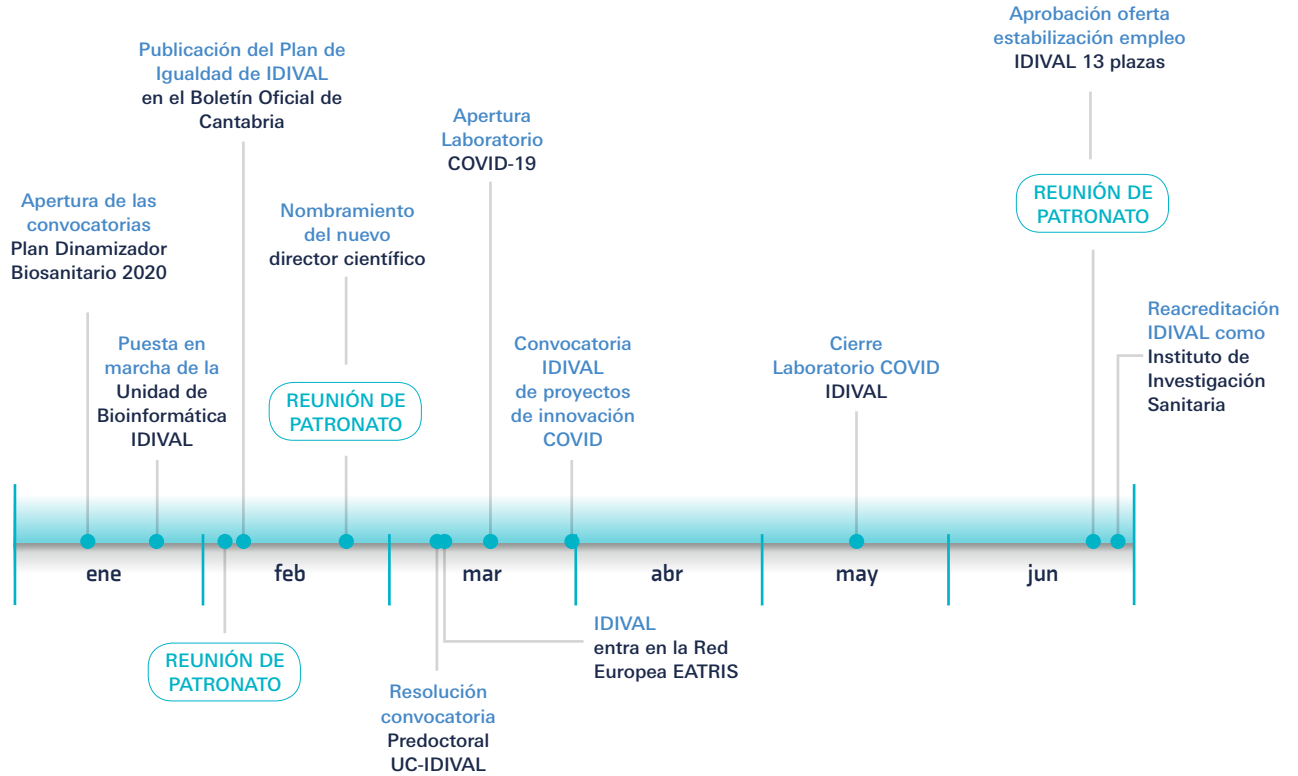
Publicación del Plan de Igualdad de IDIVAL en el Boletín Oficial de Cantabria

Aprobación oferta estabilización empleo IDIVAL 13 plazas

Apertura Laboratorio COVID-19

Apertura de las convocatorias Plan Dinamizador Biosanitario 2020

Nombramiento del nuevo director científico

REUNIÓN DE PATRONATO

Puesta en marcha de la Unidad de Bioinformática IDIVAL

REUNIÓN DE PATRONATO

Convocatoria IDIVAL de proyectos de innovación COVID

Cierre Laboratorio COVID IDIVAL

Reacreditación IDIVAL como Instituto de Investigación Sanitaria

ene

feb

mar

abr

may

jun

REUNIÓN DE PATRONATO

IDIVAL entra en la Red Europea EATRIS

Resolución convocatoria Predoctoral UC-IDIVAL